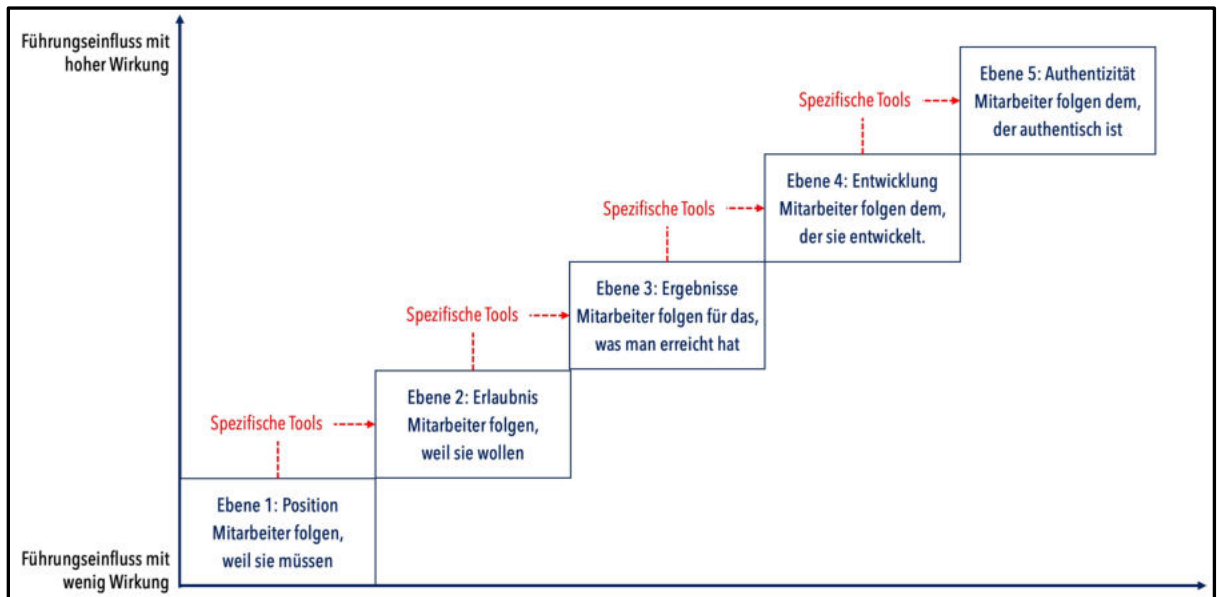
Führungseinfluss mit hoher Wirkung

Ebene 5: Authentizität
Mitarbeiter folgen dem, der authentisch ist

Spezifische Tools

Ebene 4: Entwicklung
Mitarbeiter folgen dem, der sie entwickelt.

Spezifische Tools

Ebene 3: Ergebnisse
Mitarbeiter folgen für das, was man erreicht hat

Spezifische Tools

Ebene 2: Erlaubnis
Mitarbeiter folgen, weil sie wollen

Spezifische Tools

Ebene 1: Position
Mitarbeiter folgen, weil sie müssen

Führungseinfluss mit wenig Wirkung